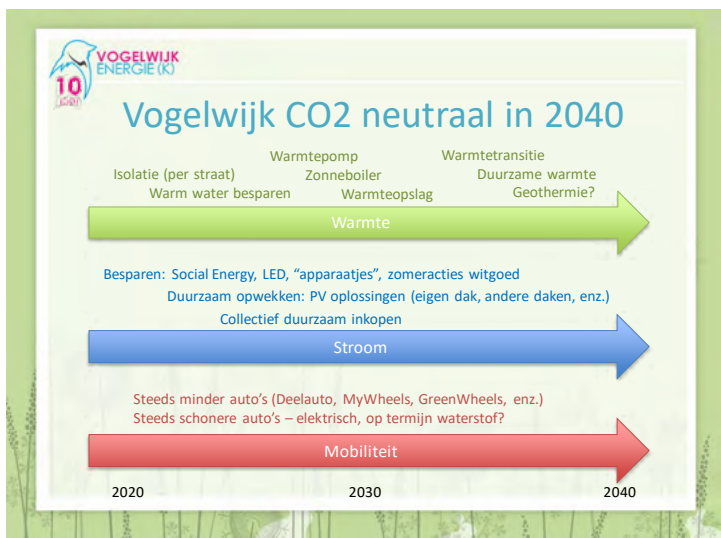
VOGELWIJK ENERGIE(K)

10 JAAR

Vogelwijk CO2 neutraal in 2040

Isolatie (per straat)
Warm water besparen
Warmtepomp
Zonneboiler
Warmteopslag
Warmtetransitie
Duurzame warmte
Geothermie?

Warmte

Besparen: Social Energy, LED, "apparaatjes", zomeracties witgoed
Duurzaam opwekken: PV oplossingen (eigen dak, andere daken, enz.)
Collectief duurzaam inkopen

Stroom

Steeds minder auto's (Deelauto, MyWheels, GreenWheels, enz.)
Steeds schonere auto's – elektrisch, op termijn waterstof?

Mobiliteit

2020
2030
2040